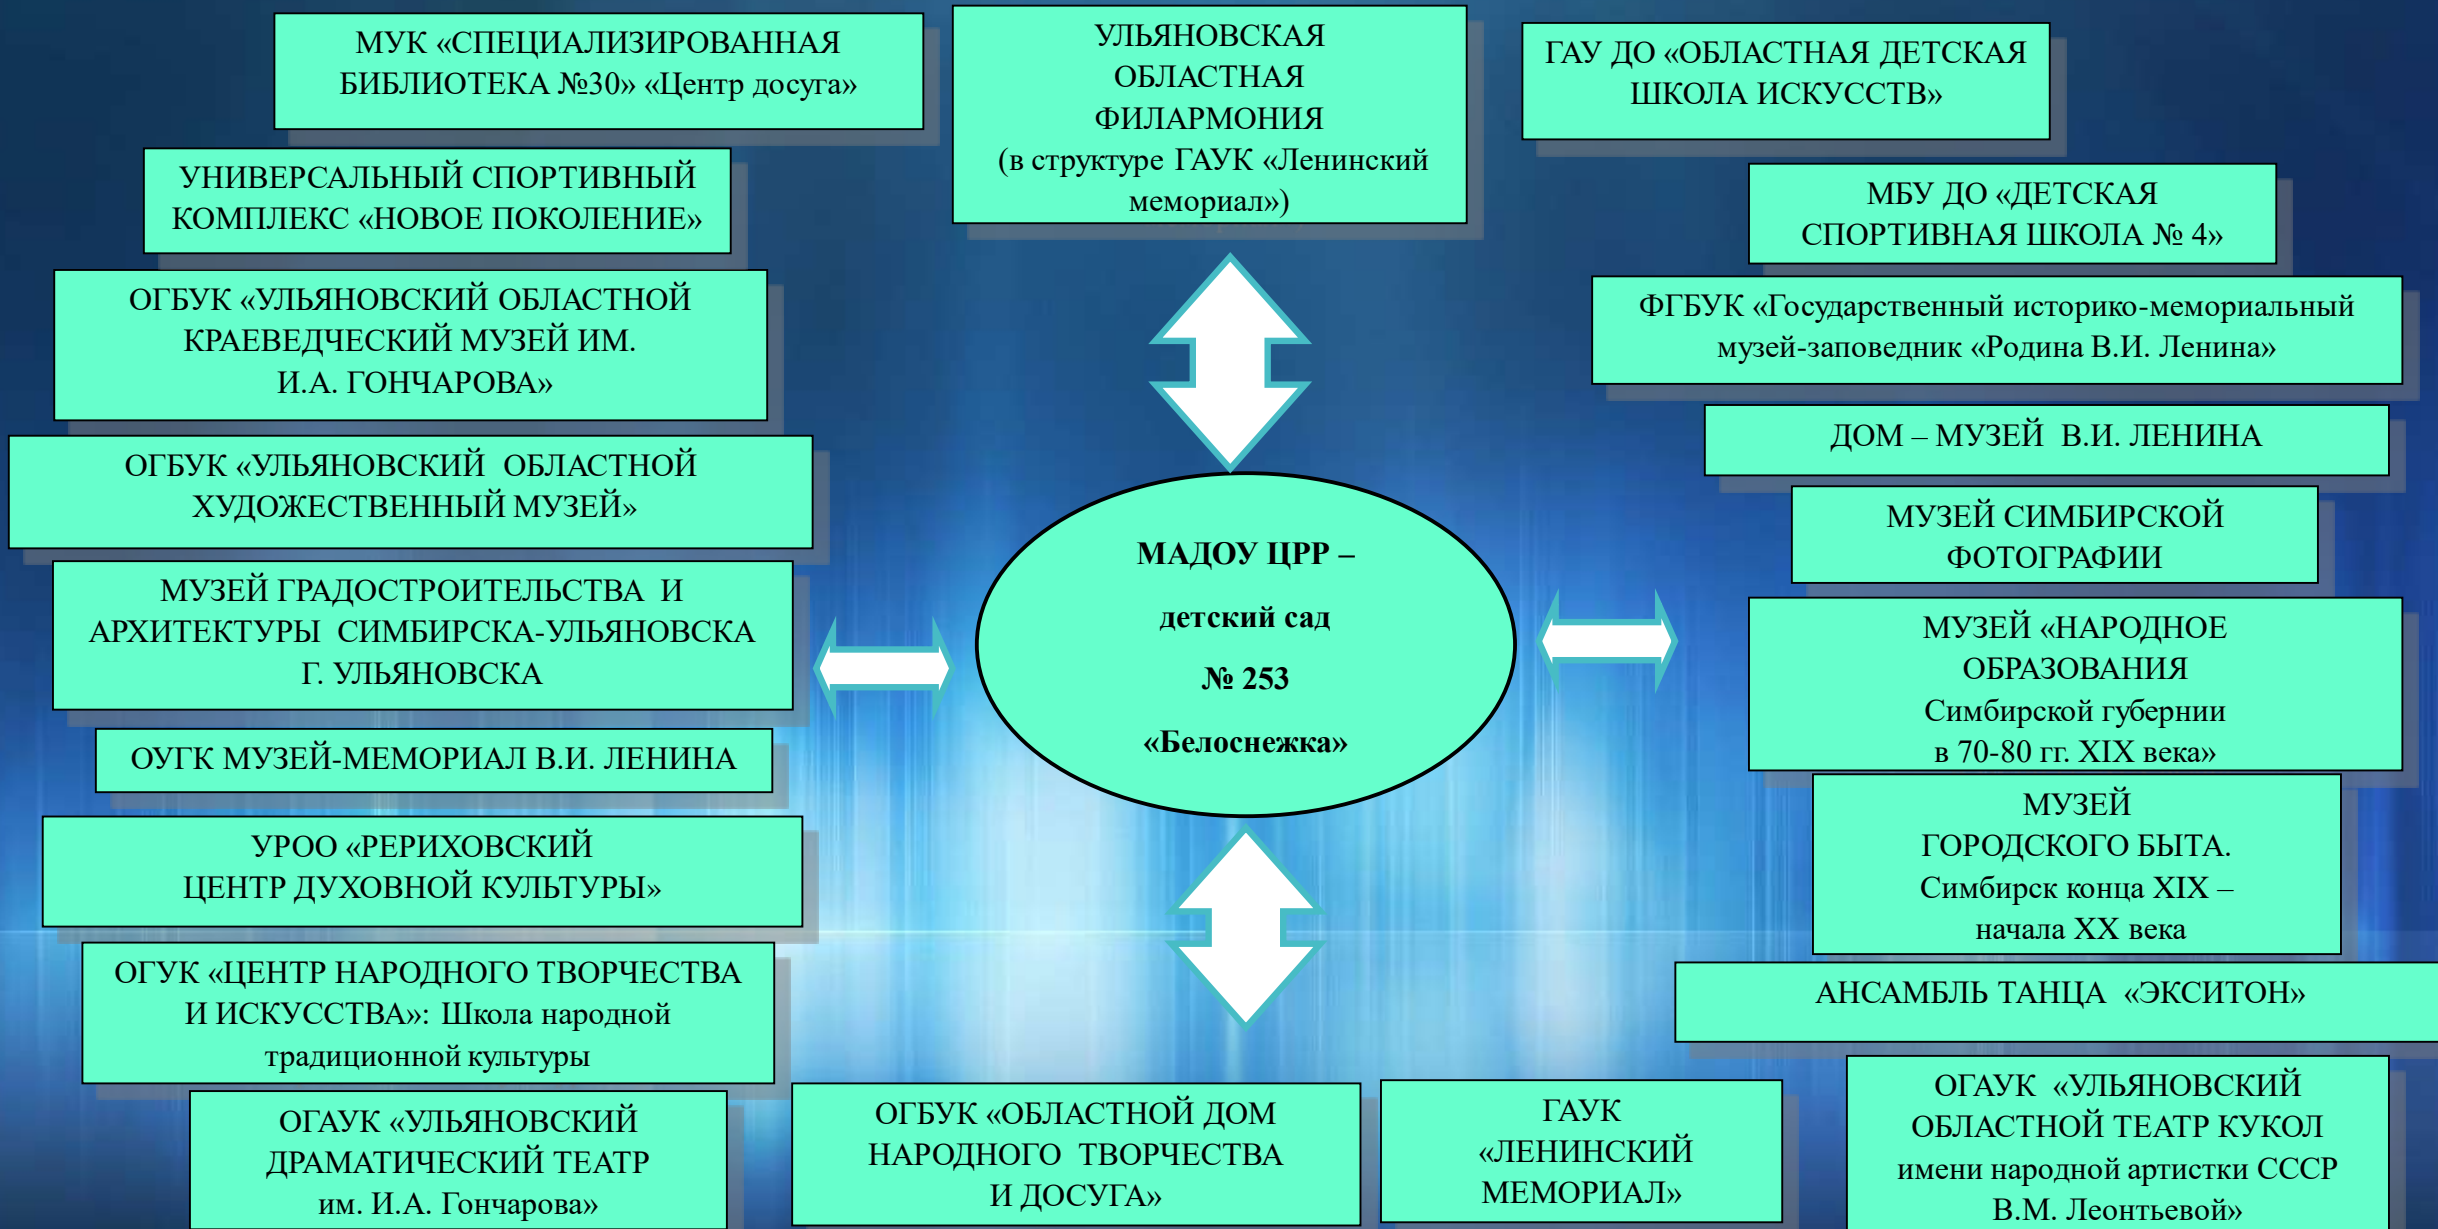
МУК «СПЕЦИАЛИЗИРОВАННАЯ БИБЛИОТЕКА №30» «Центр досуга»

УЛЬЯНОВСКАЯ ОБЛАСТНАЯ ФИЛАРМОНИЯ (в структуре ГАУК «Ленинский мемориал»)

ГАУ ДО «ОБЛАСТНАЯ ДЕТСКАЯ ШКОЛА ИСКУССТВ»

УНИВЕРСАЛЬНЫЙ СПОРТИВНЫЙ КОМПЛЕКС «НОВОЕ ПОКОЛЕНИЕ»

МБУ ДО «ДЕТСКАЯ СПОРТИВНАЯ ШКОЛА № 4»

ОГБУК «УЛЬЯНОВСКИЙ ОБЛАСТНОЙ КРАЕВЕДЧЕСКИЙ МУЗЕЙ ИМ. И.А. ГОНЧАРОВА»

ФГБУК «Государственный историко-мемориальный музей-заповедник «Родина В.И. Ленина»

ДОМ – МУЗЕЙ В.И. ЛЕНИНА

ОГБУК «УЛЬЯНОВСКИЙ ОБЛАСТНОЙ ХУДОЖЕСТВЕННЫЙ МУЗЕЙ»

МУЗЕЙ СИМБИРСКОЙ ФОТОГРАФИИ

МАДОУ ЦРР – детский сад № 253 «Белоснежка»

МУЗЕЙ ГРАДОСТРОИТЕЛЬСТВА И АРХИТЕКТУРЫ СИМБИРСКА-УЛЬЯНОВСКА Г. УЛЬЯНОВСКА

МУЗЕЙ «НАРОДНОЕ ОБРАЗОВАНИЯ Симбирской губернии в 70-80 гг. XIX века»

ОУГК МУЗЕЙ-МЕМОРИАЛ В.И. ЛЕНИНА

МУЗЕЙ ГОРОДСКОГО БЫТА. Симбирск конца XIX – начала XX века

УРОО «РЕРИХОВСКИЙ ЦЕНТР ДУХОВНОЙ КУЛЬТУРЫ»

АНСАМБЛЬ ТАНЦА «ЭКСИТОН»

ОГУК «ЦЕНТР НАРОДНОГО ТВОРЧЕСТВА И ИСКУССТВА»: Школа народной традиционной культуры

ОГАУК «УЛЬЯНОВСКИЙ ДРАМАТИЧЕСКИЙ ТЕАТР им. И.А. Гончарова»

ОГБУК «ОБЛАСТНОЙ ДОМ НАРОДНОГО ТВОРЧЕСТВА И ДОСУГА»

ГАУК «ЛЕНИНСКИЙ МЕМОРИАЛ»

ОГАУК «УЛЬЯНОВСКИЙ ОБЛАСТНОЙ ТЕАТР КУКОЛ имени народной артистки СССР В.М. Леонтьевой»